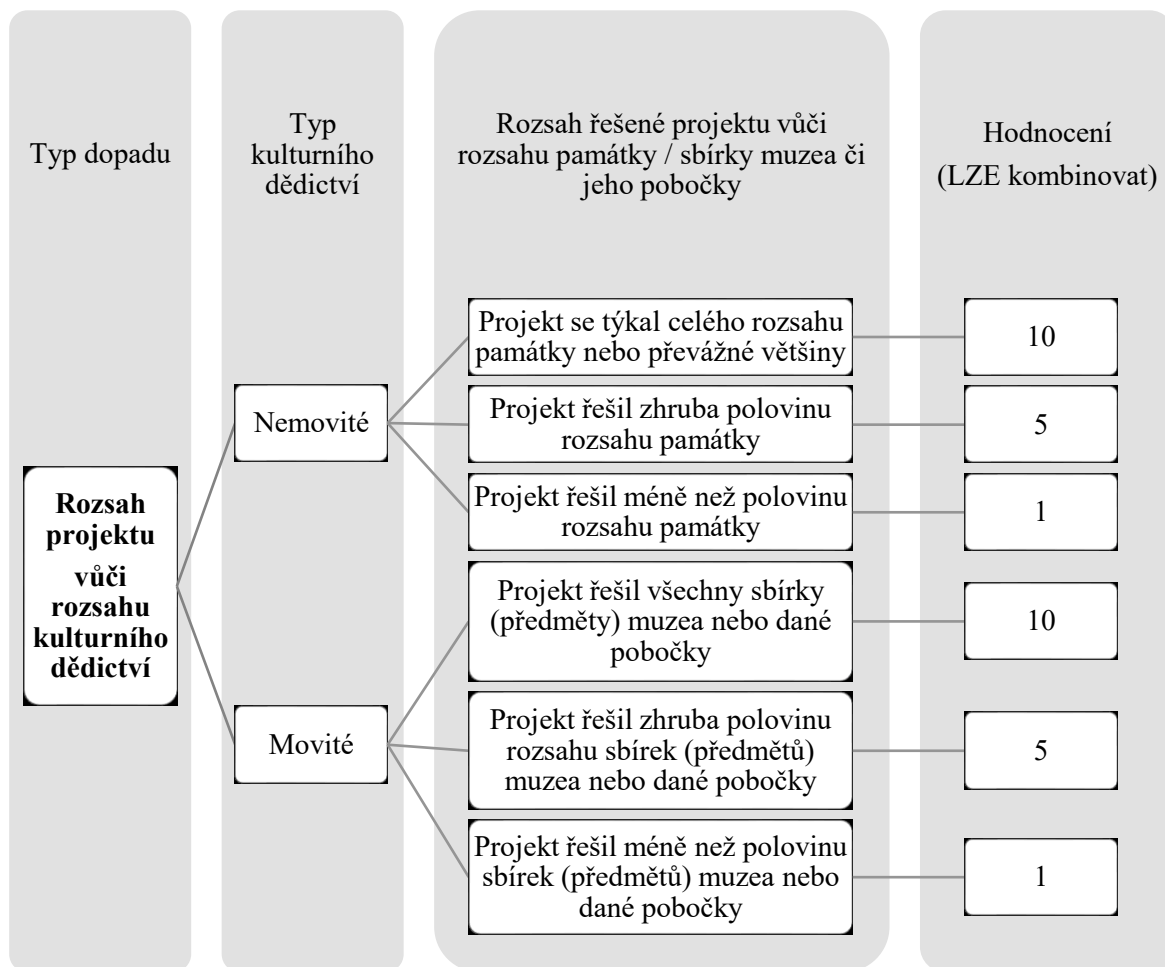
Typ dopadu

Typ kulturního dědictví

Rozsah řešené projektu vůči rozsahu památky / sbírky muzea či jeho pobočky

Hodnocení (LZE kombinovat)

Rozsah projektu vůči rozsahu kulturního dědictví

Nemovité

Movité

Projekt se týkal celého rozsahu památky nebo převážné většiny

10

Projekt řešil zhruba polovinu rozsahu památky

5

Projekt řešil méně než polovinu rozsahu památky

1

Projekt řešil všechny sbírky (předměty) muzea nebo dané pobočky

10

Projekt řešil zhruba polovinu rozsahu sbírek (předmětů) muzea nebo dané pobočky

5

Projekt řešil méně než polovinu sbírek (předmětů) muzea nebo dané pobočky

1